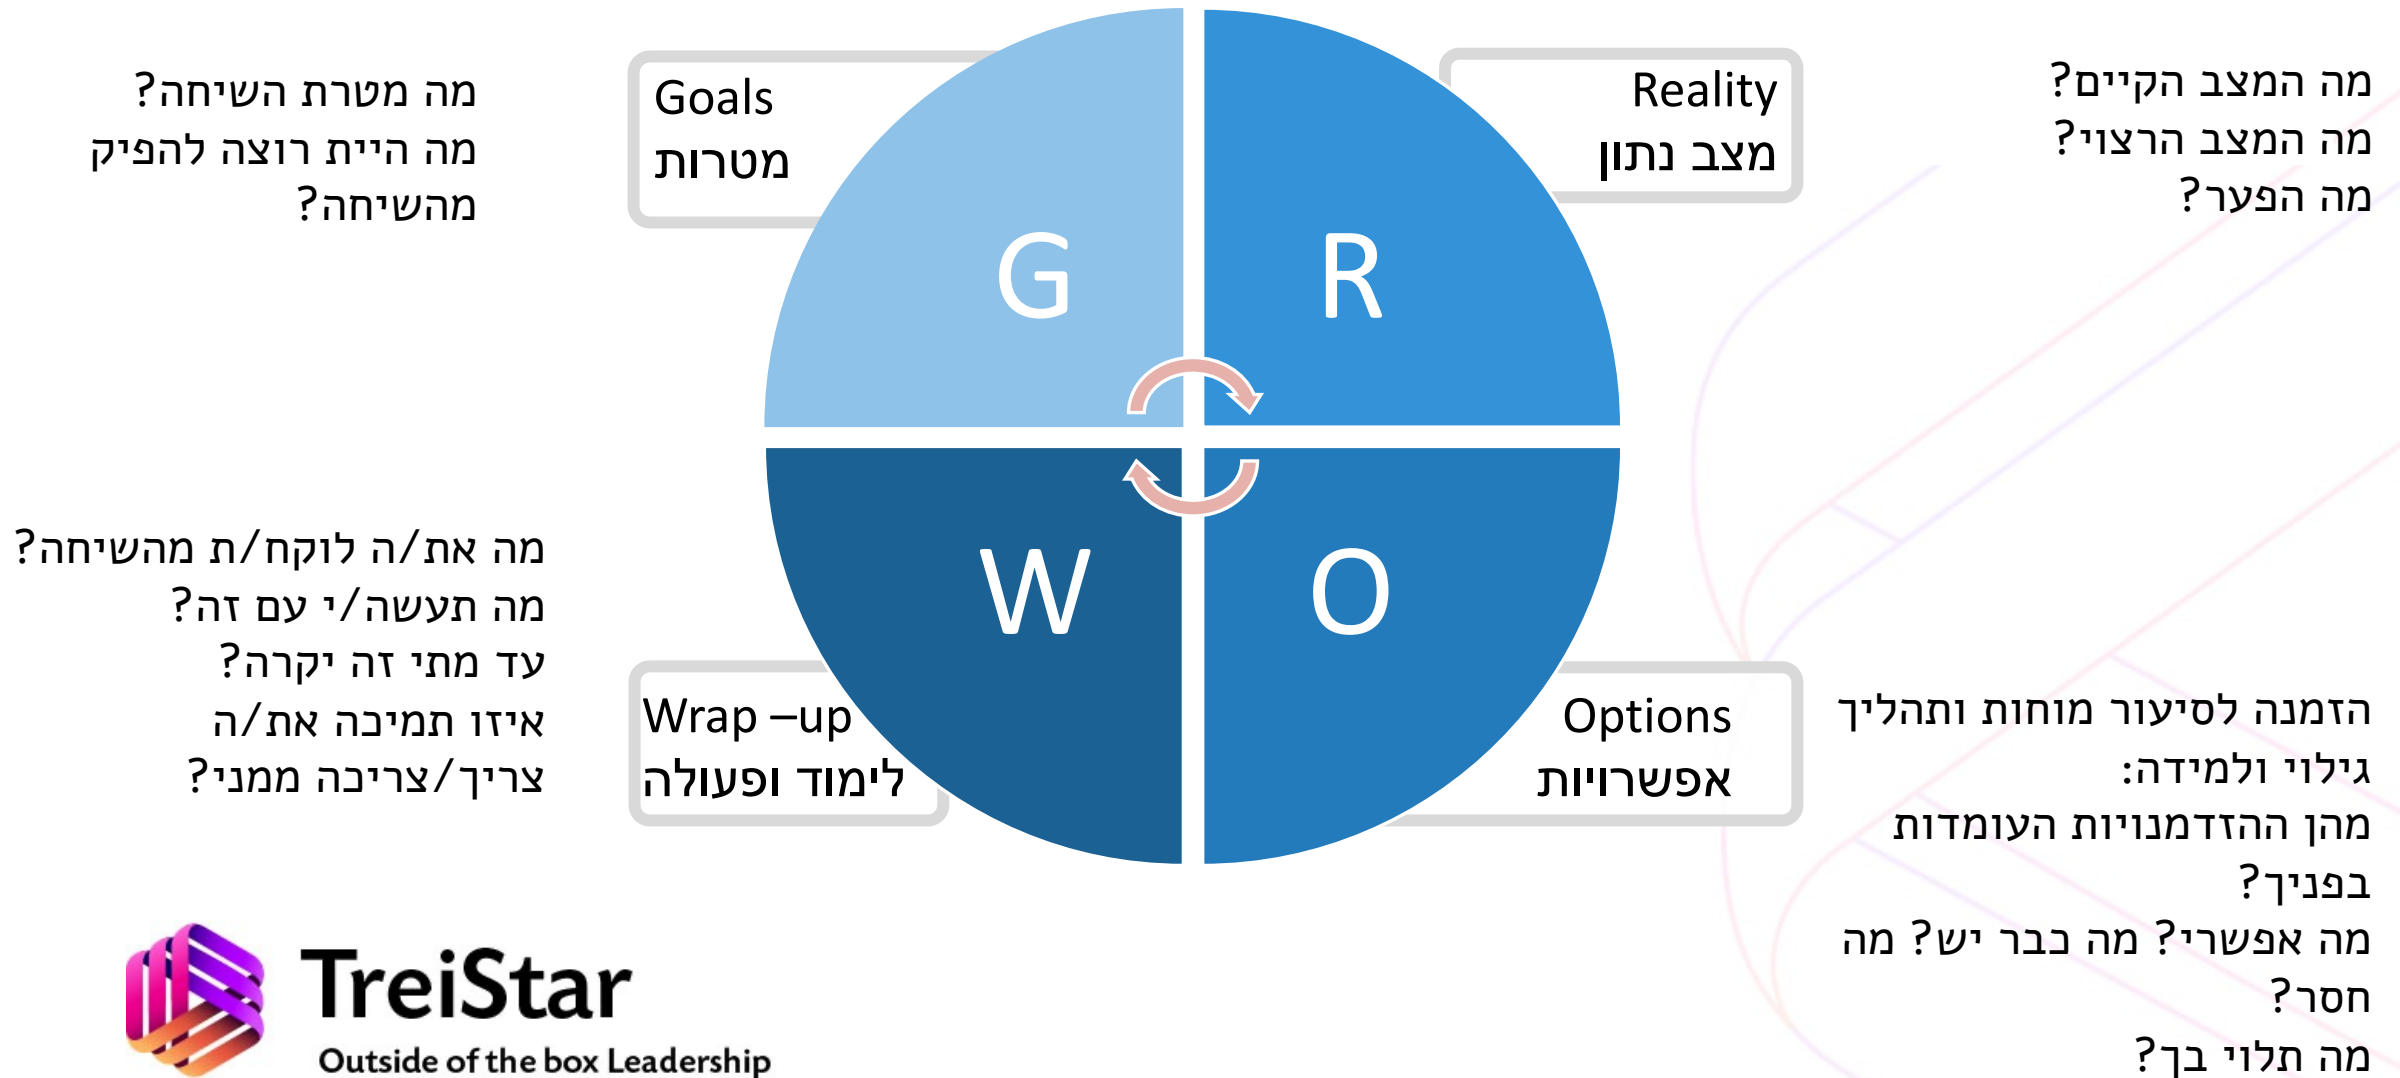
מה מטרת השיחה?
מה היית רוצה להפיק מהשיחה?

Goals
מטרות

Reality
מצב נתון

מה המצב הקיים?
מה המצב הרצוי?
מה הפער?

G

R

W

O

מה את/ה לוקח/ת מהשיחה?
מה תעשה/י עם זה?
עד מתי זה יקרה?
איזו תמיכה את/ה צריך/צריכה ממני?

Wrap –up
לימוד ופעולה

Options
אפשרויות

הזמנה לסיעור מוחות ותהליך גילוי ולמידה:
מהן ההזדמנויות העומדות בפניך?
מה אפשרי? מה כבר יש? מה חסר?
מה תלוי בך?

TreiStar
Outside of the box Leadership